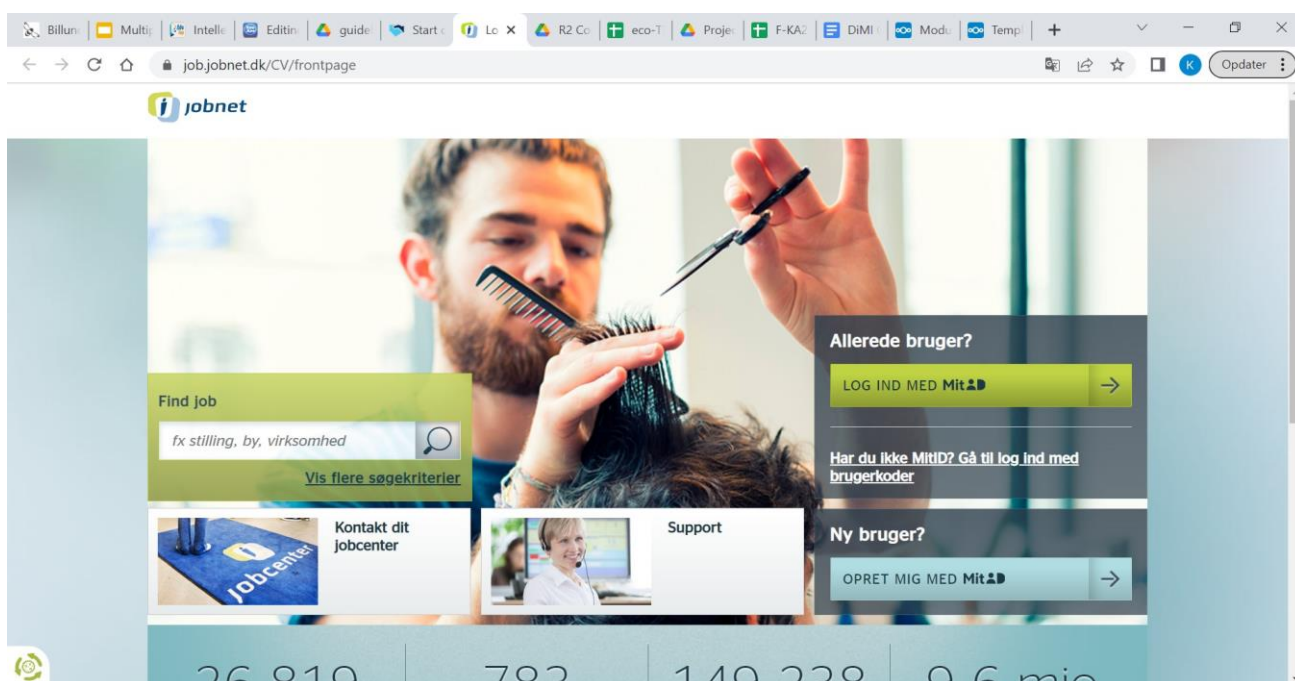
Billun | Multi | Intelle | Editin | guide | Start | Lo × | R2 Co | eco-T | Proje | F-KA2 | DiMI | Modu | Temp | +

job.jobnet.dk/CV/frontpage

Opdater

jobnet

Find job

fx stilling, by, virksomhed

Vis flere søgekriterier

Allerede bruger?

LOG IND MED MitID

Har du ikke MitID? Gå til log ind med brugerkoder

Kontakt dit jobcenter

jobcenter

Support

Ny bruger?

OPRET MIG MED MitID

26.819 | 783 | 149.238 | 9,6 mio